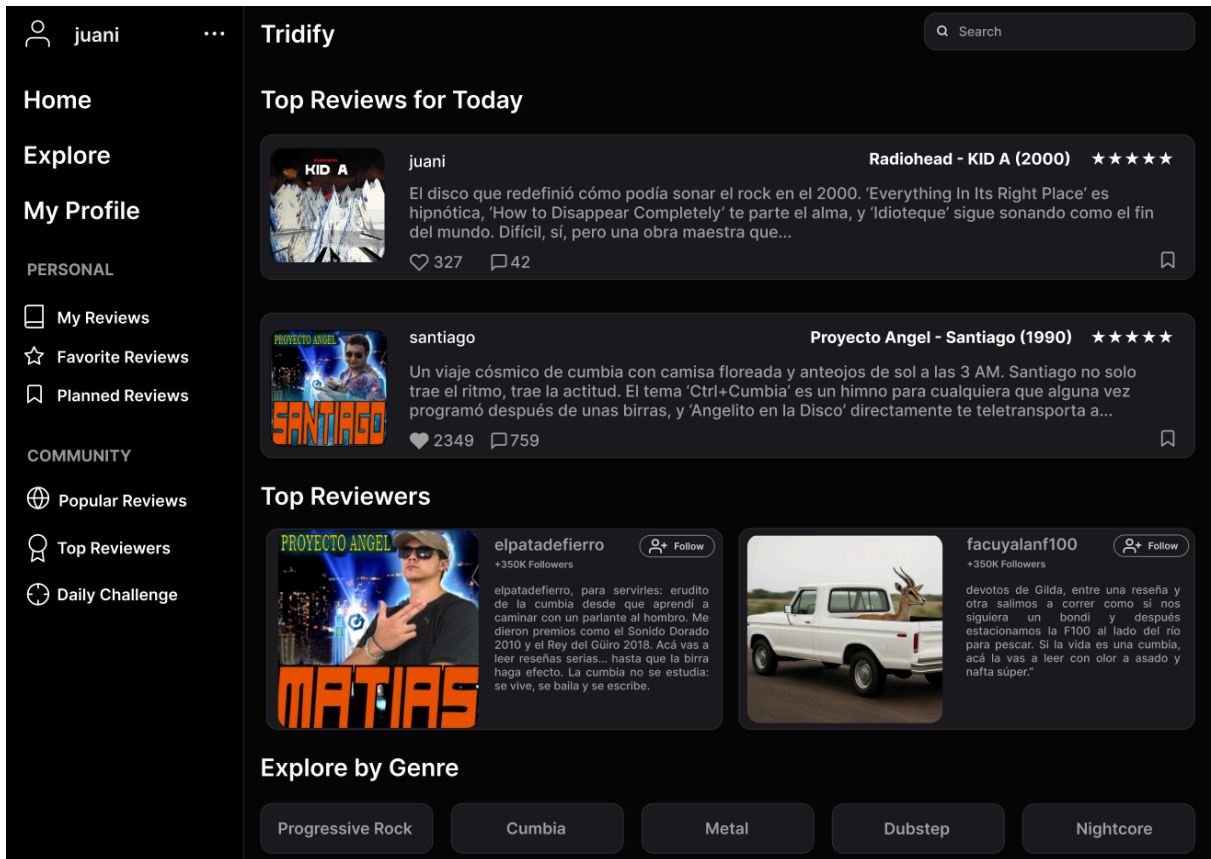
juani ···

Home

Explore

My Profile

PERSONAL

My Reviews

Favorite Reviews

Planned Reviews

COMMUNITY

Popular Reviews

Top Reviewers

Daily Challenge

Tridify

Search

Top Reviews for Today

KID A

juani

Radiohead - KID A (2000) ★★★★★

El disco que redefinió cómo podía sonar el rock en el 2000. 'Everything In Its Right Place' es hipnótica, 'How to Disappear Completely' te parte el alma, y 'Idioteque' sigue sonando como el fin del mundo. Difícil, sí, pero una obra maestra que...

327 42

PROYECTO ANGEL SANTIAGO

santiago

Proyecto Angel - Santiago (1990) ★★★★★

Un viaje cósmico de cumbia con camisa floreada y anteojos de sol a las 3 AM. Santiago no solo trae el ritmo, trae la actitud. El tema 'Ctrl+Cumbia' es un himno para cualquiera que alguna vez programó después de unas birras, y 'Angelito en la Disco' directamente te teletransporta a...

2349 759

Top Reviewers

PROYECTO ANGEL MATIAS

elpatadefierro

Follow

+350K Followers

elpatadefierro, para servirles: erudito de la cumbia desde que aprendí a caminar con un parlante al hombro. Me dieron premios como el Sonido Dorado 2010 y el Rey del Güiro 2018. Acá vas a leer reseñas serias... hasta que la birra haga efecto. La cumbia no se estudia: se vive, se baila y se escribe.

facuyalanf100

Follow

+350K Followers

devotos de Gilda, entre una reseña y otra salimos a correr como si nos siguiera un bondi y después estacionamos la F100 al lado del río para pescar. Si la vida es una cumbia, acá la vas a leer con olor a asado y nafta súper."

Explore by Genre

Progressive Rock

Cumbia

Metal

Dubstep

Nightcore